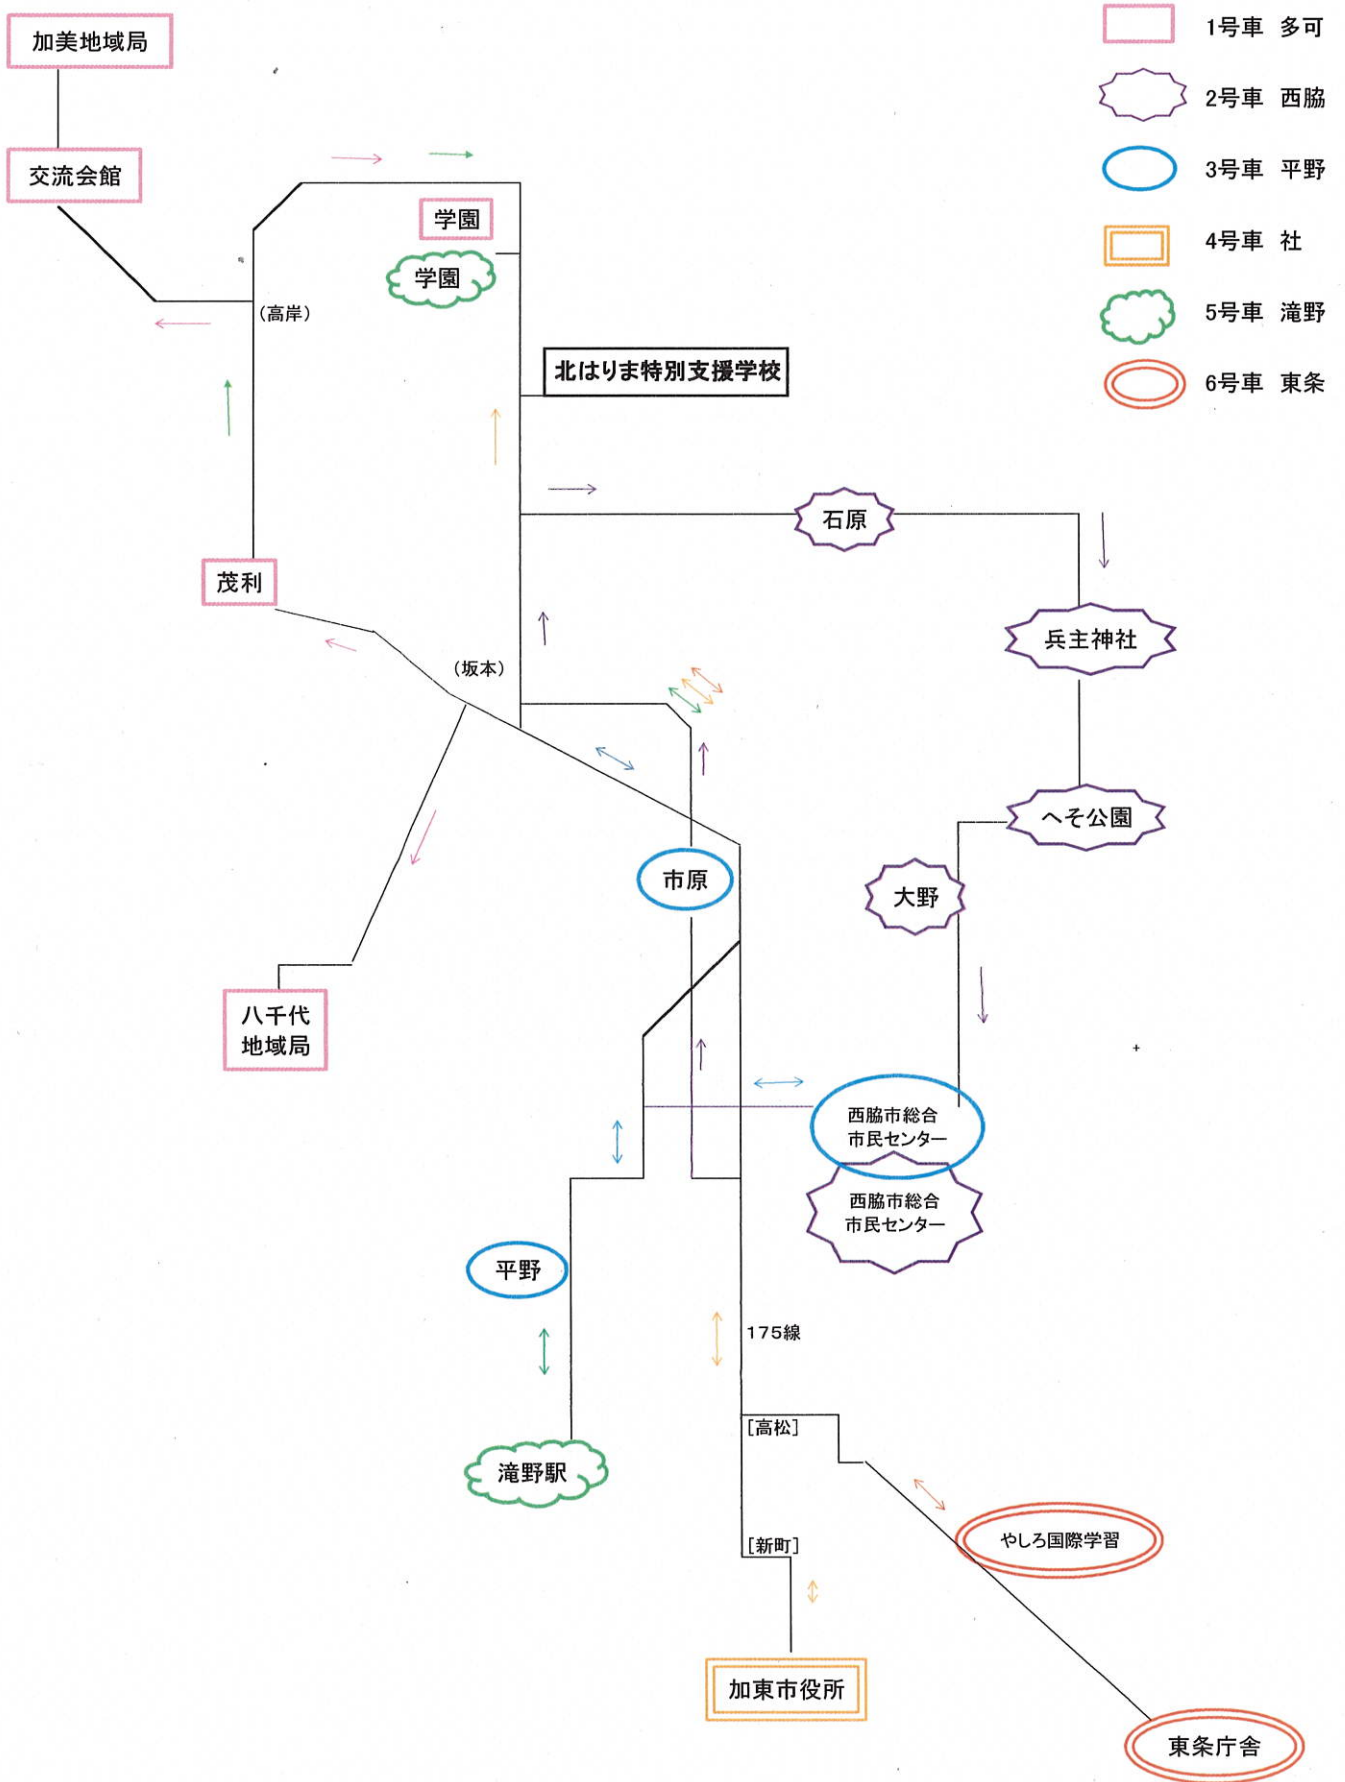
1号車 多可
2号車 西脇
3号車 平野
4号車 社
5号車 滝野
6号車 東条

加美地域局
交流会館
学園
学園
(高岸)
北はりま特別支援学校
石原
兵主神社
茂利
(坂本)
へそ公園
市原
大野
八千代
地域局
西脇市総合
市民センター
西脇市総合
市民センター
平野
175線
[高松]
滝野駅
やしろ国際学習
[新町]
加東市役所
東条庁舎